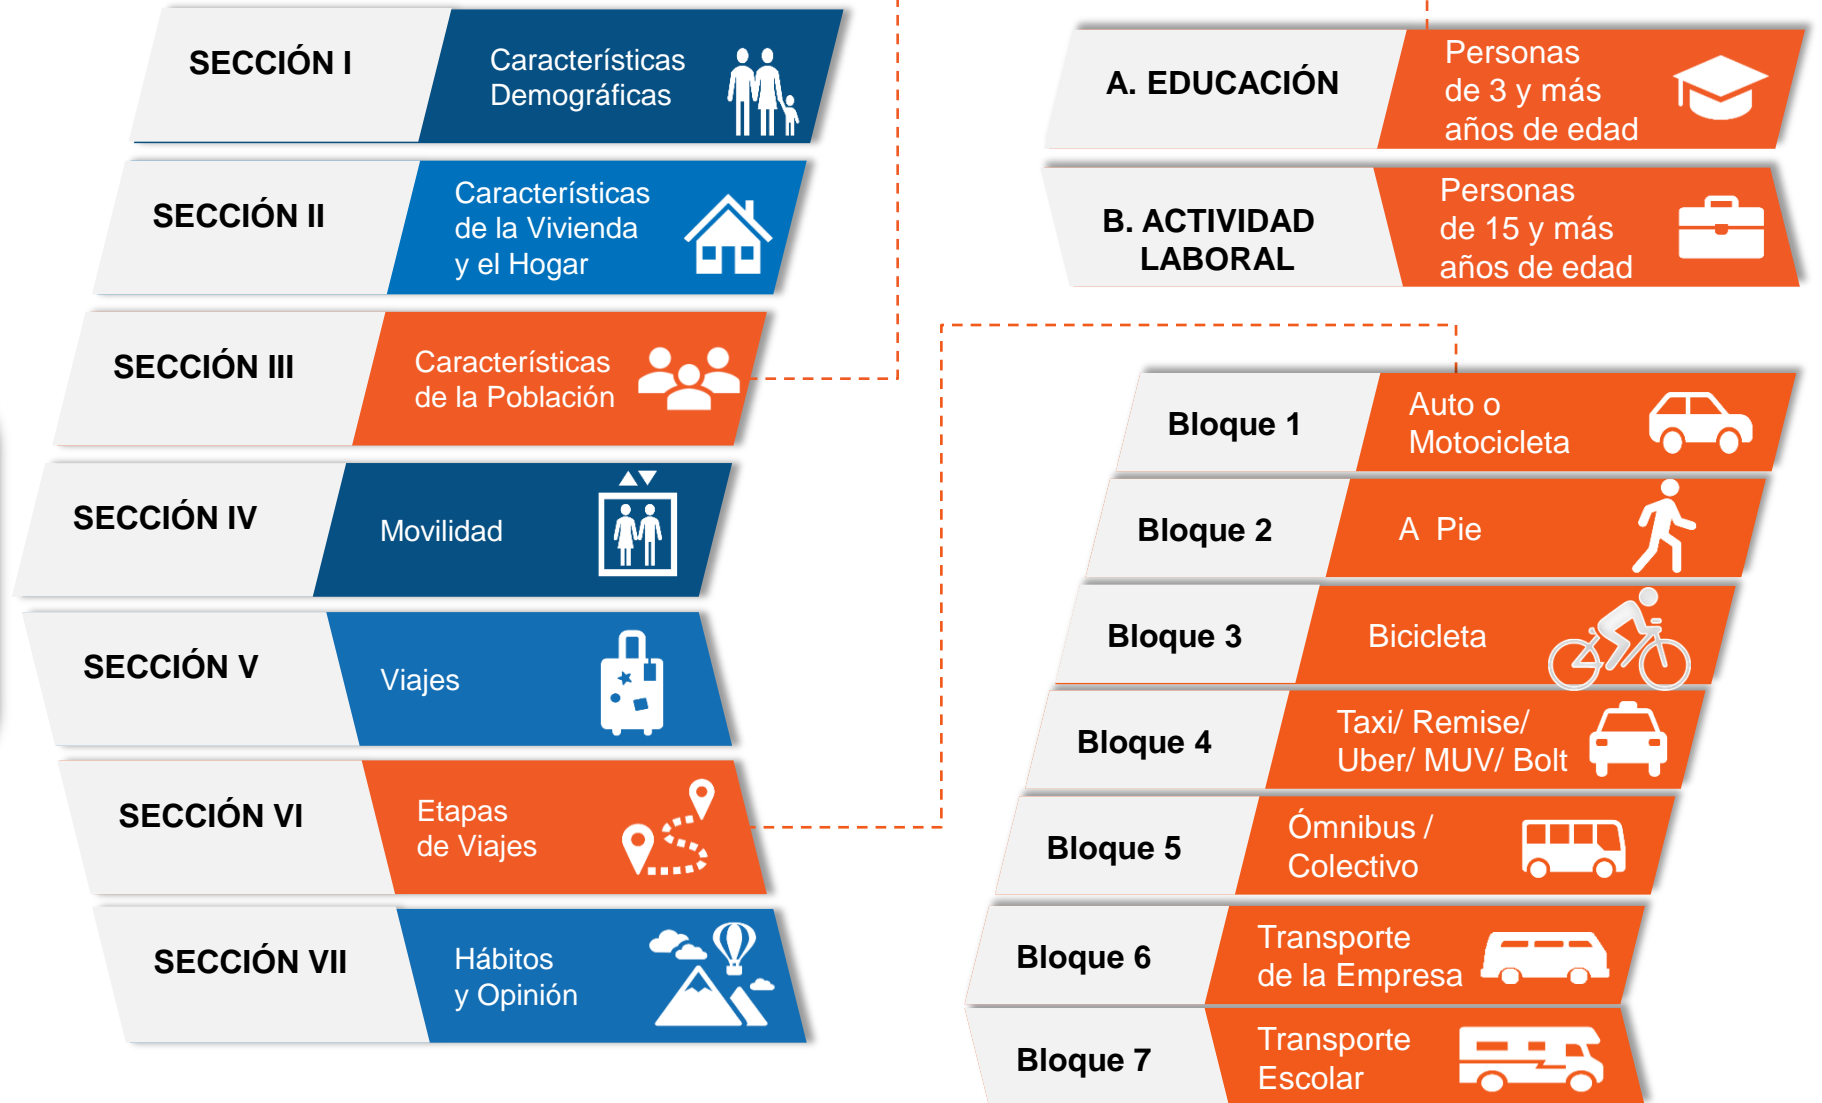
SECCIÓN I
Características Demográficas

SECCIÓN II
Características de la Vivienda y el Hogar

SECCIÓN III
Características de la Población

SECCIÓN IV
Movilidad

SECCIÓN V
Viajes

SECCIÓN VI
Etapas de Viajes

SECCIÓN VII
Hábitos y Opinión

A. EDUCACIÓN
Personas de 3 y más años de edad

B. ACTIVIDAD LABORAL
Personas de 15 y más años de edad

Bloque 1
Auto o Motocicleta

Bloque 2
A Pie

Bloque 3
Bicicleta

Bloque 4
Taxi/ Remise/ Uber/ MUV/ Bolt

Bloque 5
Ómnibus / Colectivo

Bloque 6
Transporte de la Empresa

Bloque 7
Transporte Escolar